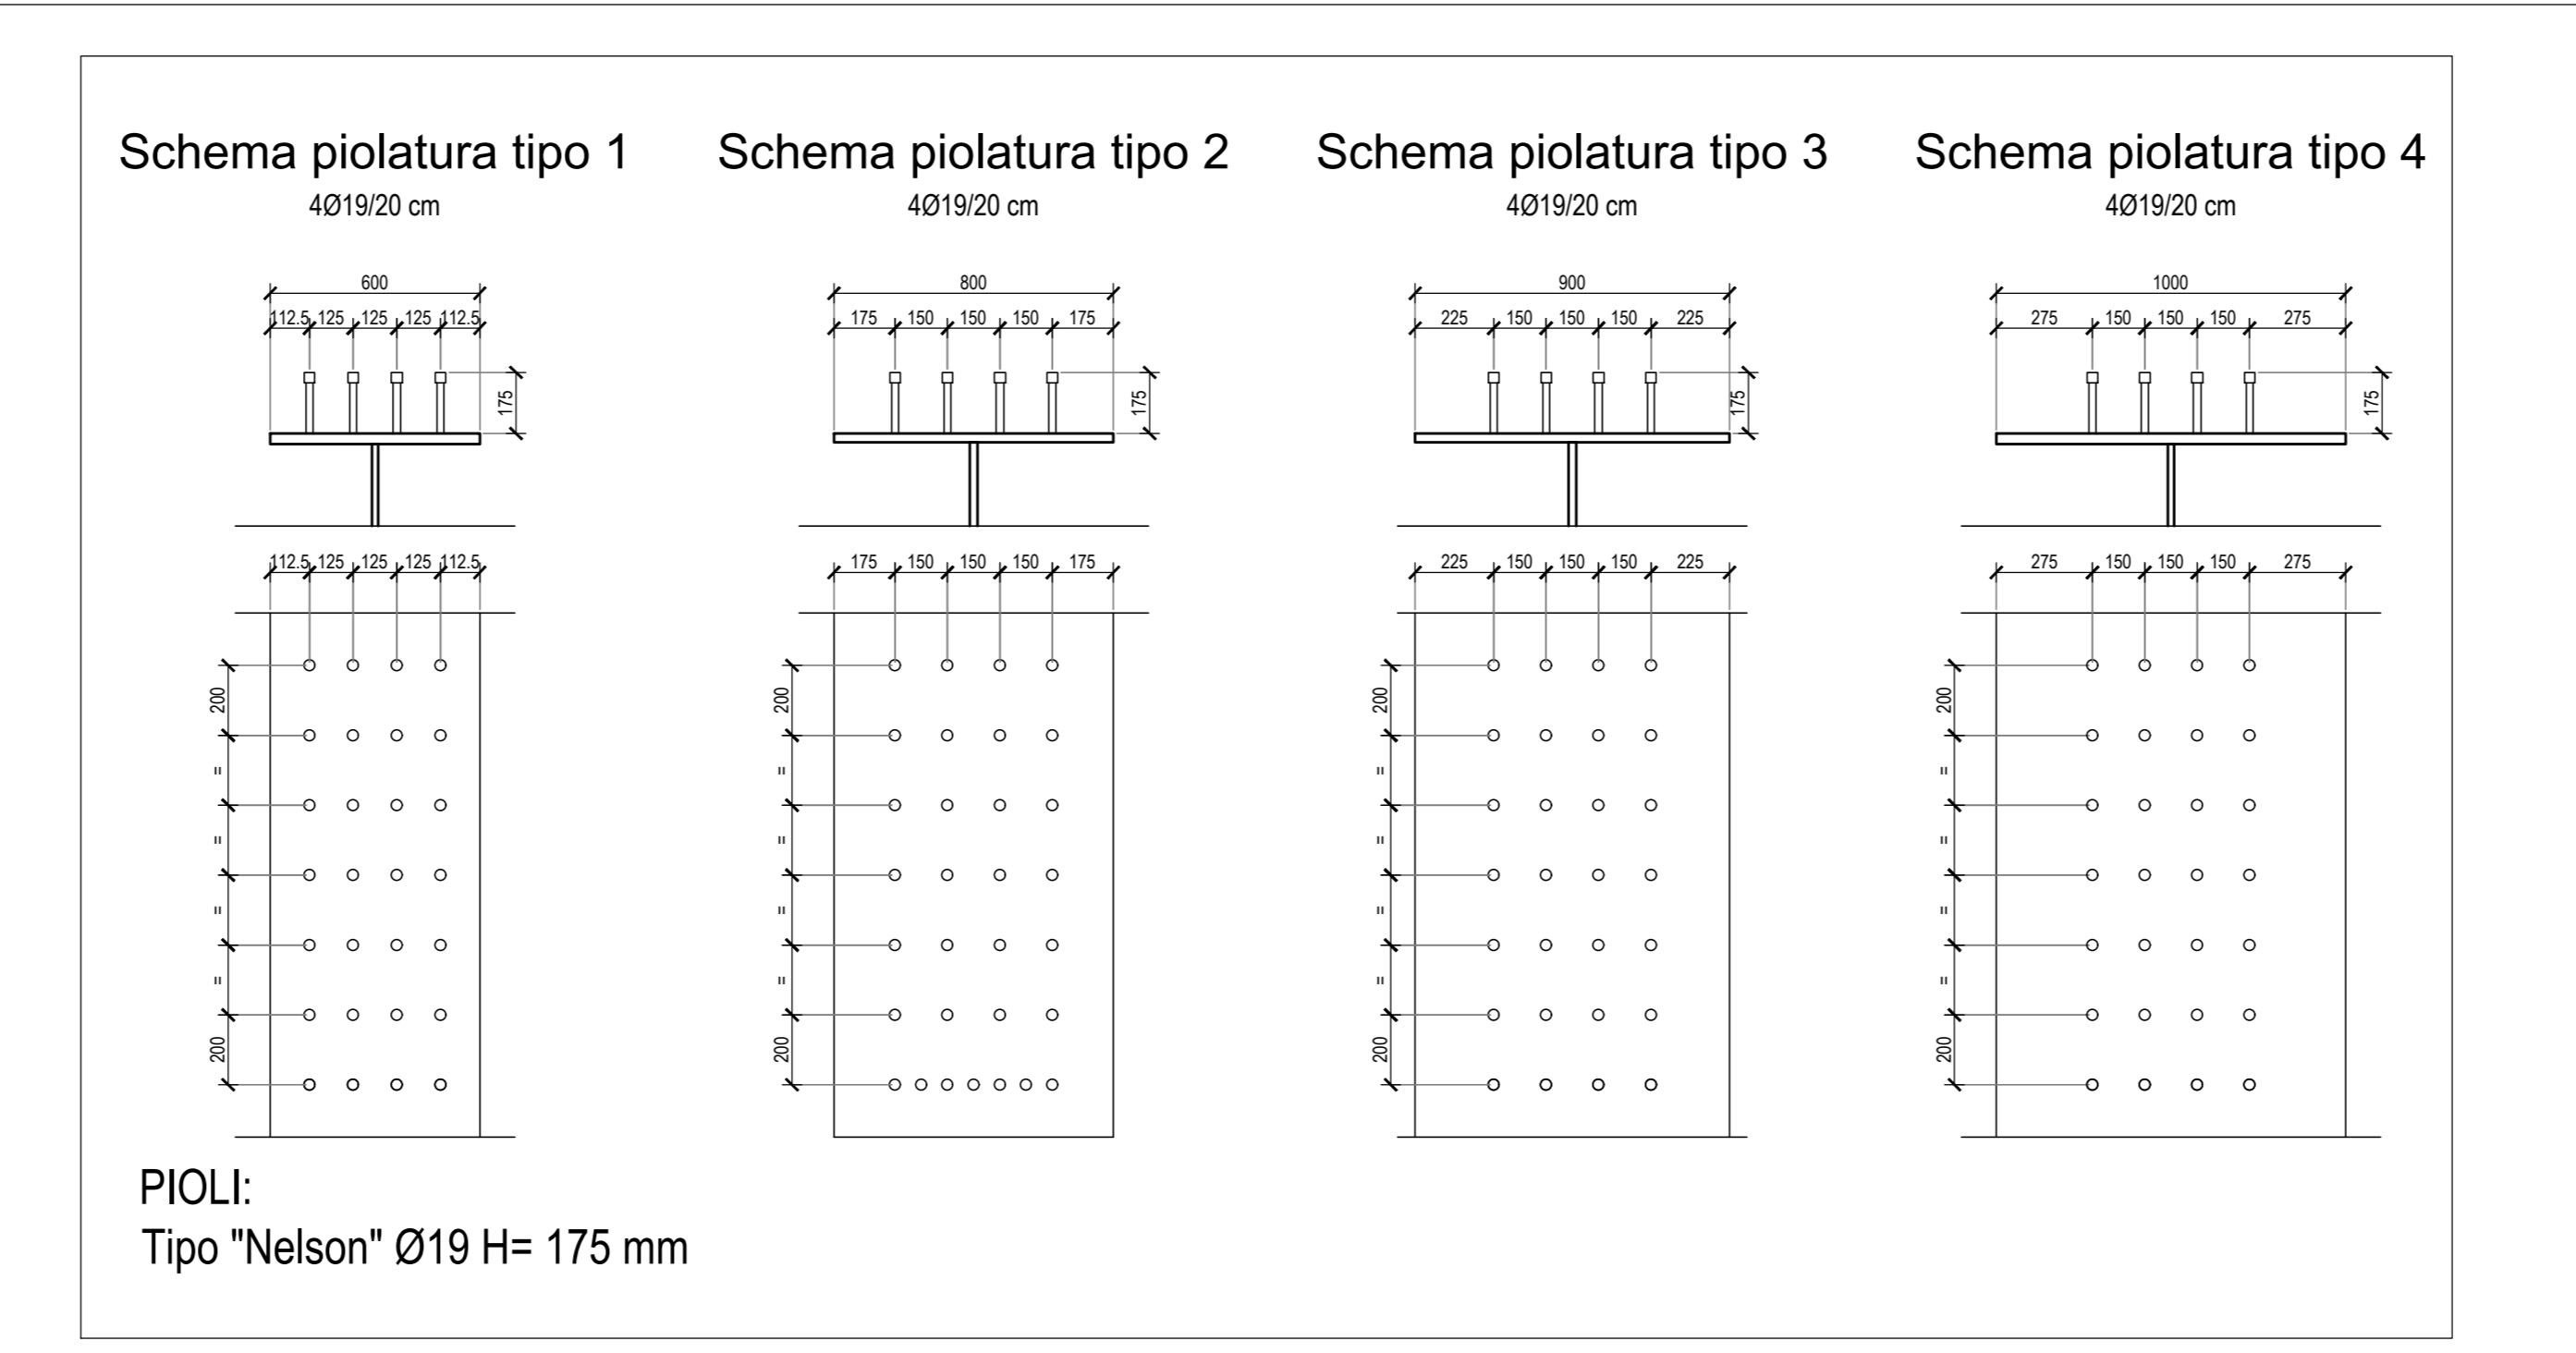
Schema piolatura tipo 1
4Ø19/20 cm

600
112.5 125 125 125 112.5
175

112.5 125 125 125 112.5
200
"
"
"
"
200

Schema piolatura tipo 2
4Ø19/20 cm

800
175 150 150 150 175
175

175 150 150 150 175
200
"
"
"
"
200

Schema piolatura tipo 3
4Ø19/20 cm

900
225 150 150 150 225
175

225 150 150 150 225
200
"
"
"
"
200

Schema piolatura tipo 4
4Ø19/20 cm

1000
275 150 150 150 275
175

275 150 150 150 275
200
"
"
"
"
200

PIOLI:
Tipo "Nelson" Ø19 H= 175 mm